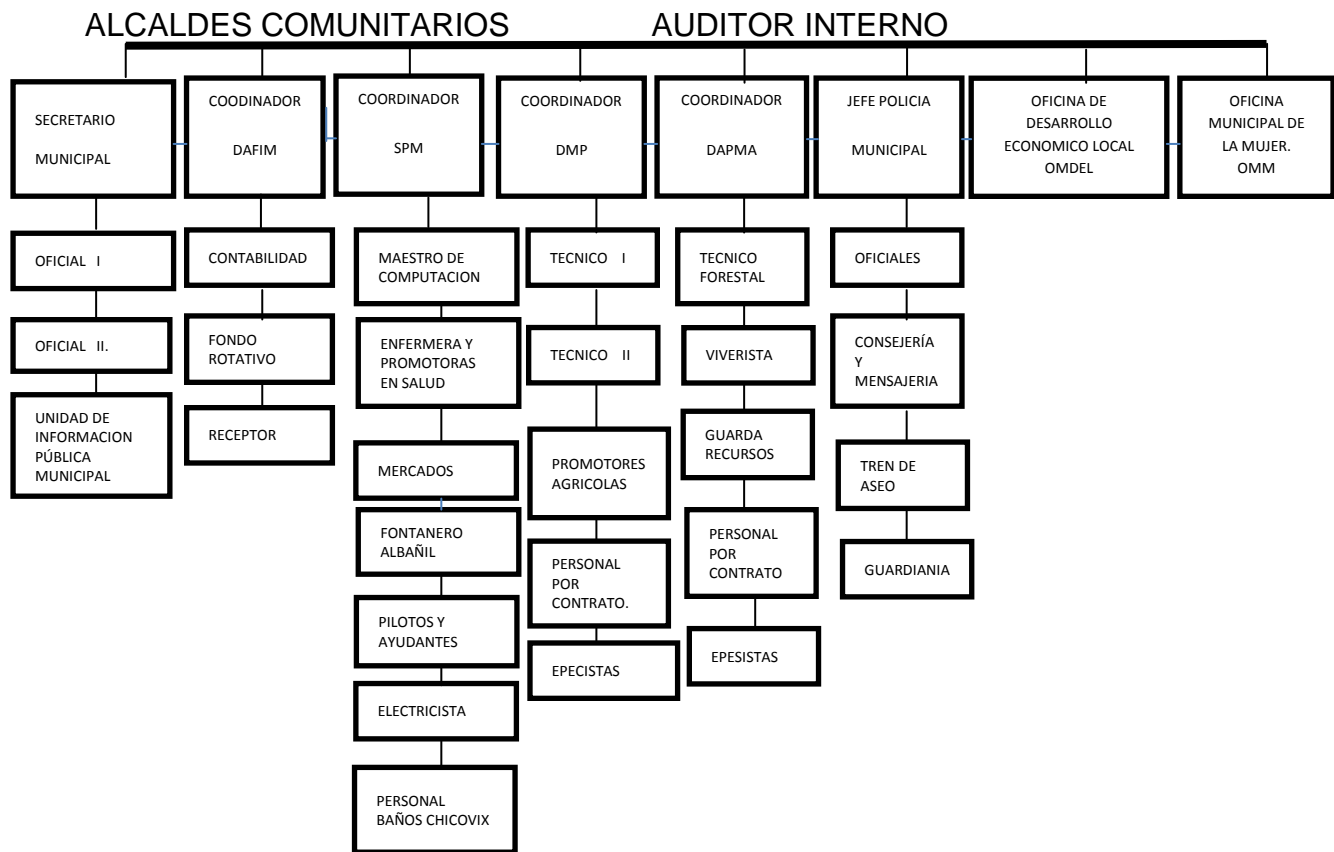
ALCALDES COMUNITARIOS AUDITOR INTERNO

SECRETARIO MUNICIPAL

OFICIAL I

OFICIAL II.

UNIDAD DE INFORMACION PÚBLICA MUNICIPAL

COODINADOR DAFIM

CONTABILIDAD

FONDO ROTATIVO

RECEPTOR

COORDINADOR SPM

MAESTRO DE COMPUTACION

ENFERMERA Y PROMOTORAS EN SALUD

MERCADOS

FONTANERO ALBAÑIL

PILOTOS Y AYUDANTES

ELECTRICISTA

PERSONAL BAÑOS CHICOVIX

COORDINADOR DMP

TECNICO I

TECNICO II

PROMOTORES AGRICOLAS

PERSONAL POR CONTRATO.

EPECISTAS

COORDINADOR DAPMA

TECNICO FORESTAL

VIVERISTA

GUARDA RECURSOS

PERSONAL POR CONTRATO

EPESISTAS

JEFE POLICIA MUNICIPAL

OFICIALES

CONSEJERÍA Y MENSAJERIA

TREN DE ASEO

GUARDIANIA

OFICINA DE DESARROLLO ECONOMICO LOCAL OMDEL

OFICINA MUNICIPAL DE LA MUJER. OMM